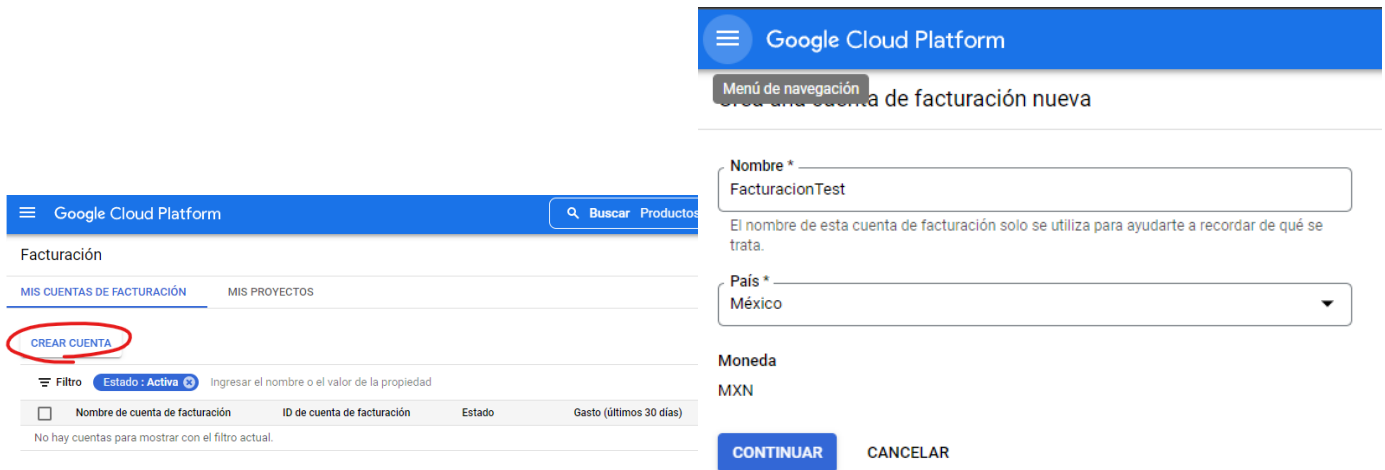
Google Cloud Platform

Buscar Productos

Facturación

MIS CUENTAS DE FACTURACIÓN

MIS PROYECTOS

CREAR CUENTA

Filtro Estado : Activa Ingresar el nombre o el valor de la propiedad

| | Nombre de cuenta de facturación | ID de cuenta de facturación | Estado | Gasto (últimos 30 días) |
|---|---|---|---|---|
| No hay cuentas para mostrar con el filtro actual. | | | | |

Google Cloud Platform

Menú de navegación

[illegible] una cuenta de facturación nueva

Nombre *
FacturacionTest

El nombre de esta cuenta de facturación solo se utiliza para ayudarte a recordar de qué se trata.

País *
México

Moneda
MXN

CONTINUAR CANCELAR